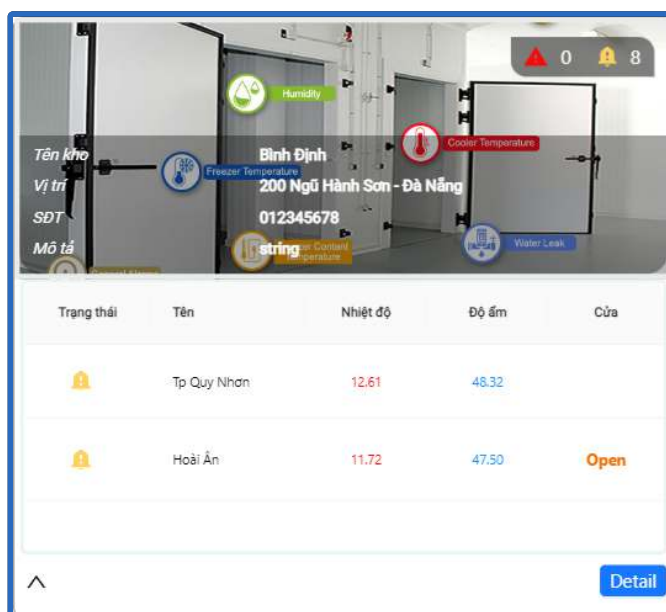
0 8

Humidity

Cooler Temperature

Tên kho Bình Định
Vị trí 200 Ngũ Hành Sơn - Đà Nẵng
SĐT 012345678
Mô tả string

Freezer Temperature

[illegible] Content Temperature

Water Leak

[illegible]

| Trạng thái | Tên | Nhiệt độ | Độ ẩm | Cửa |
|---|---|---|---|---|
| | Tp Quy Nhơn | 12.61 | 48.32 | |
| | Hoài Ân | 11.72 | 47.50 | Open |

Detail